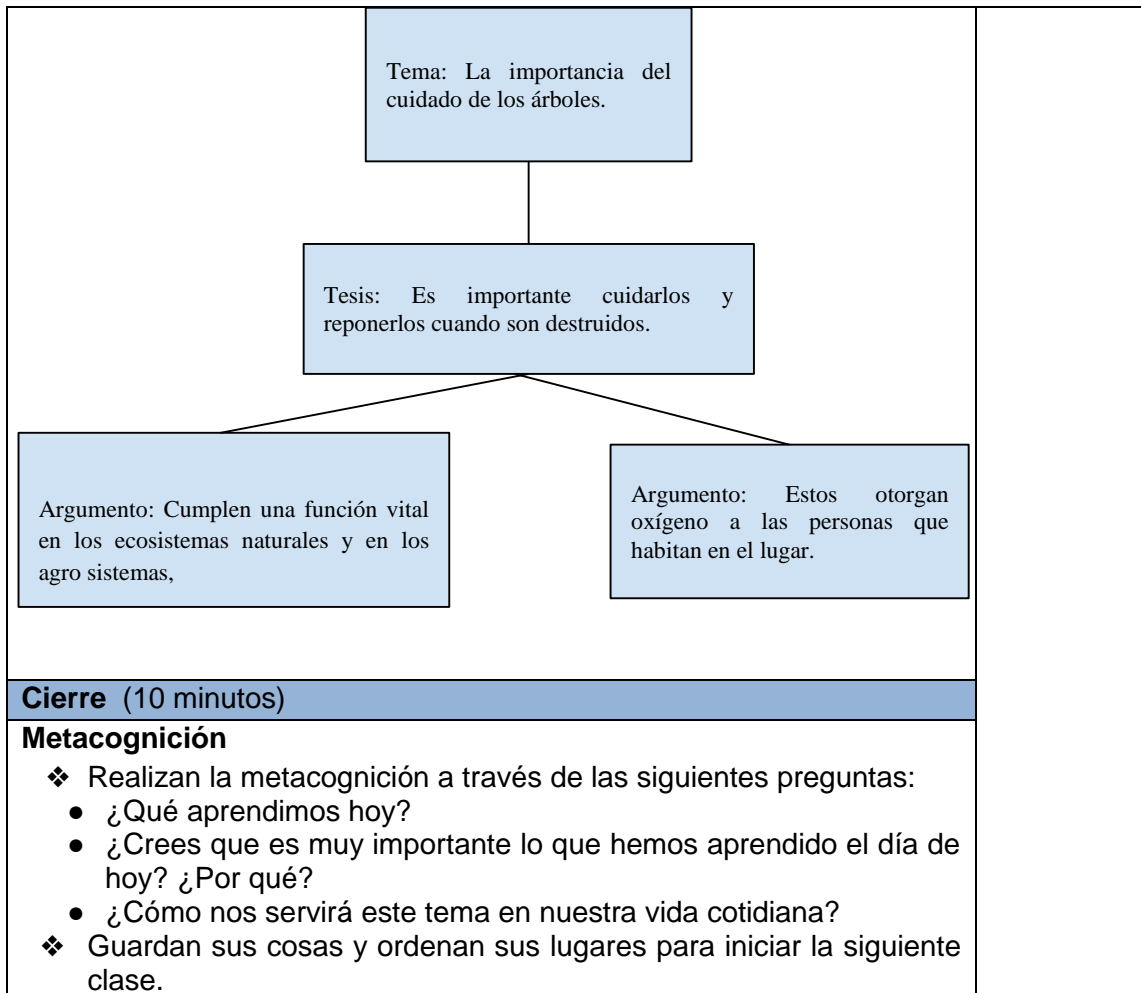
Tema: La importancia del cuidado de los árboles.

Tesis: Es importante cuidarlos y reponerlos cuando son destruidos.

Argumento: Cumplen una función vital en los ecosistemas naturales y en los agro sistemas,

Argumento: Estos otorgan oxígeno a las personas que habitan en el lugar.

**Cierre** (10 minutos)

**Metacognición**

❖ Realizan la metacognición a través de las siguientes preguntas:
● ¿Qué aprendimos hoy?
● ¿Crees que es muy importante lo que hemos aprendido el día de hoy? ¿Por qué?
● ¿Cómo nos servirá este tema en nuestra vida cotidiana?

❖ Guardan sus cosas y ordenan sus lugares para iniciar la siguiente clase.